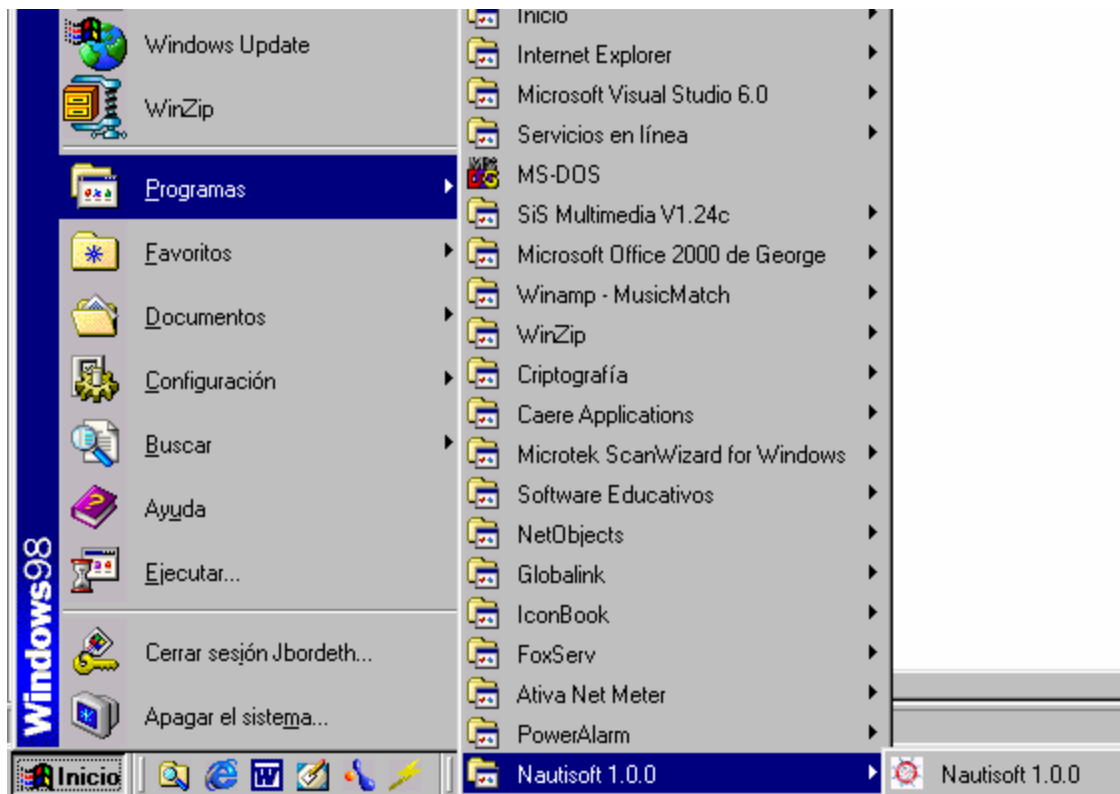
Windows Update
WinZip
Programas
Favoritos
Documentos
Configuración
Buscar
Ayuda
Ejecutar...
Cerrar sesión Jbordeth...
Apagar el sistema...
Windows98
Inicio

Inicio
Internet Explorer
Microsoft Visual Studio 6.0
Servicios en línea
MS-DOS
SiS Multimedia V1.24c
Microsoft Office 2000 de George
Winamp - MusicMatch
WinZip
Criptografía
Caere Applications
Microtek ScanWizard for Windows
Software Educativos
NetObjects
Globalink
IconBook
FoxServ
Ativa Net Meter
PowerAlarm
Nautisoft 1.0.0

Nautisoft 1.0.0